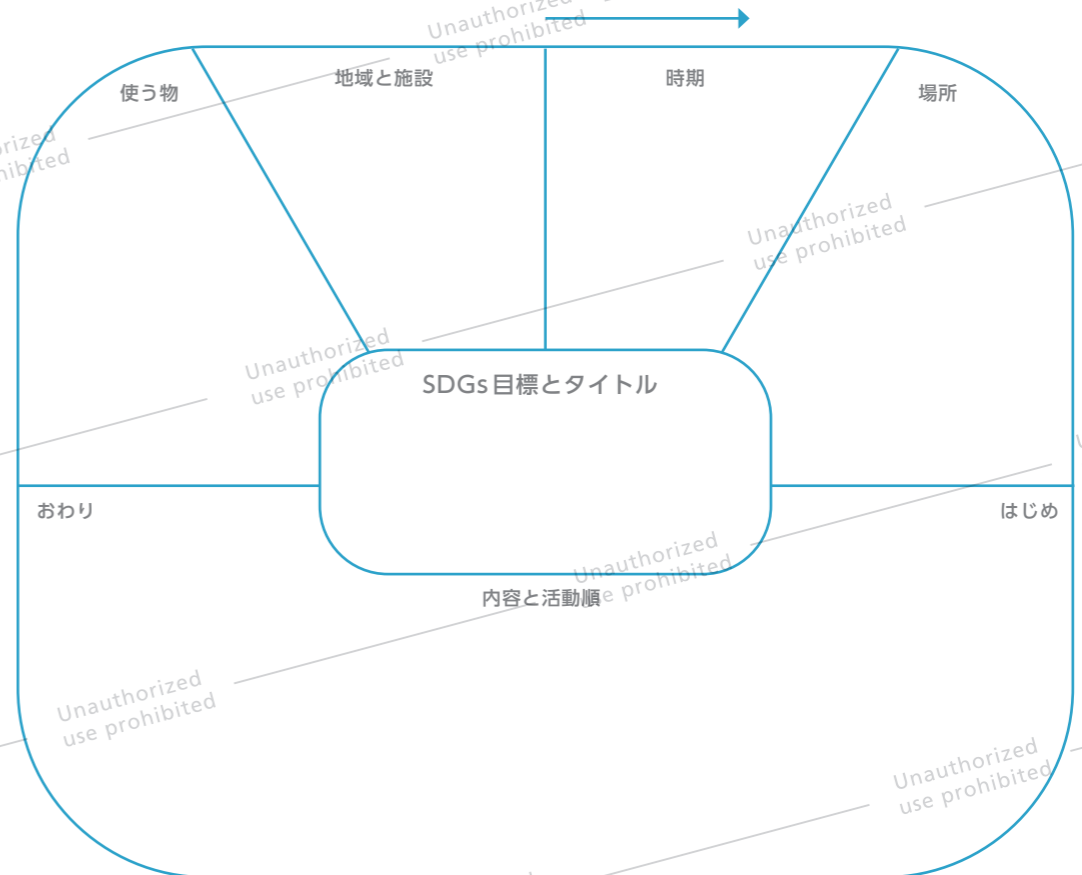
使う物

地域と施設

時期

場所

SDGs目標とタイトル

おわり

はじめ

内容と活動順

Unauthorized use prohibited
Unauthorized use prohibited
Unauthorized use prohibited
Unauthorized use prohibited
Unauthorized use prohibited
Unauthorized use prohibited
Unauthorized use prohibited